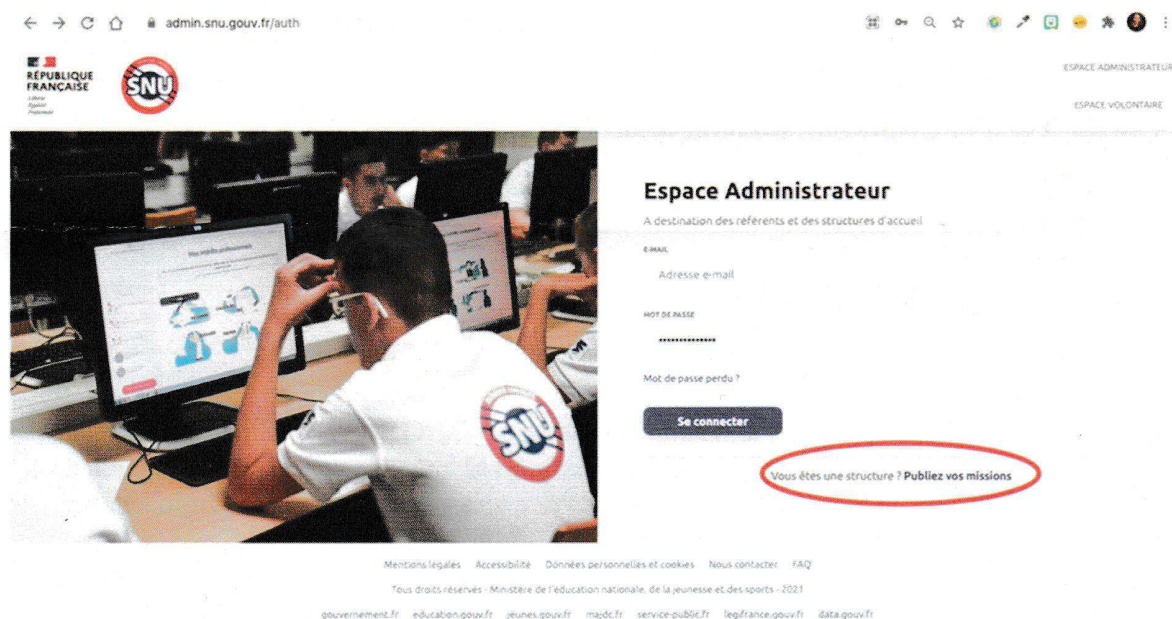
admin.snu.gouv.fr/auth

RÉPUBLIQUE FRANÇAISE
Liberté
Égalité
Fraternité

SNU

ESPACE ADMINISTRATEUR

ESPACE VOLONTAIRE

Espace Administrateur

A destination des référents et des structures d'accueil

E-MAIL

Adresse e-mail

MOT DE PASSE

••••••••••••••

Mot de passe perdu ?

Se connecter

Vous êtes une structure ? Publiez vos missions

Mentions légales Accessibilité Données personnelles et cookies Nous contacter FAQ

Tous droits réservés - Ministère de l'éducation nationale, de la jeunesse et des sports - 2021

gouvernement.fr education.gouv.fr jeunes.gouv.fr majdc.fr service-public.fr legifrance.gouv.fr data.gouv.fr